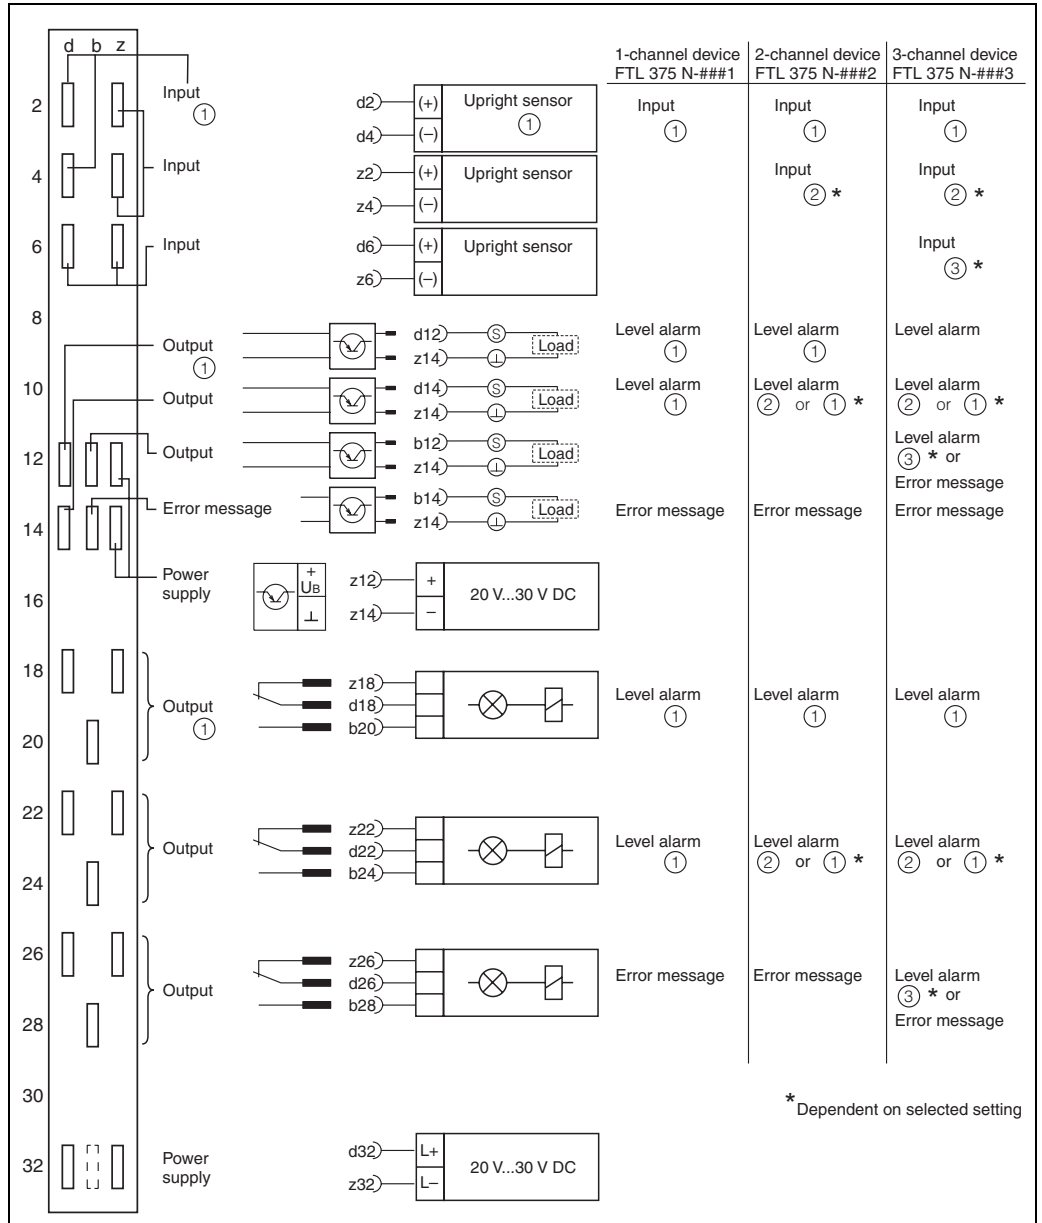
d b z

1-channel device FTL 375 N-###1
2-channel device FTL 375 N-###2
3-channel device FTL 375 N-###3

2
Input ①
d2 (+) Upright sensor ①
d4 (–)
Input ①
Input ①
Input ①

4
Input
z2 (+) Upright sensor
z4 (–)
Input ② *
Input ② *

6
Input
d6 (+) Upright sensor
z6 (–)
Input ③ *

8
Output ①
d12 S
z14 ⊥
Load
Level alarm ①
Level alarm ①
Level alarm

10
Output
d14 S
z14 ⊥
Load
Level alarm ①
Level alarm ② or ① *
Level alarm ② or ① *

12
Output
b12 S
z14 ⊥
Load
Level alarm ③ * or Error message

14
Error message
b14 S
z14 ⊥
Load
Error message
Error message
Error message

16
Power supply
+ $U_B$ ⊥
z12 +
z14 –
20 V...30 V DC

18
20
Output ①
z18
d18
b20
Level alarm ①
Level alarm ①
Level alarm ①

22
24
Output
z22
d22
b24
Level alarm ①
Level alarm ② or ① *
Level alarm ② or ① *

26
28
Output
z26
d26
b28
Error message
Error message
Level alarm ③ * or Error message

30
* Dependent on selected setting

32
Power supply
d32 L+
z32 L–
20 V...30 V DC